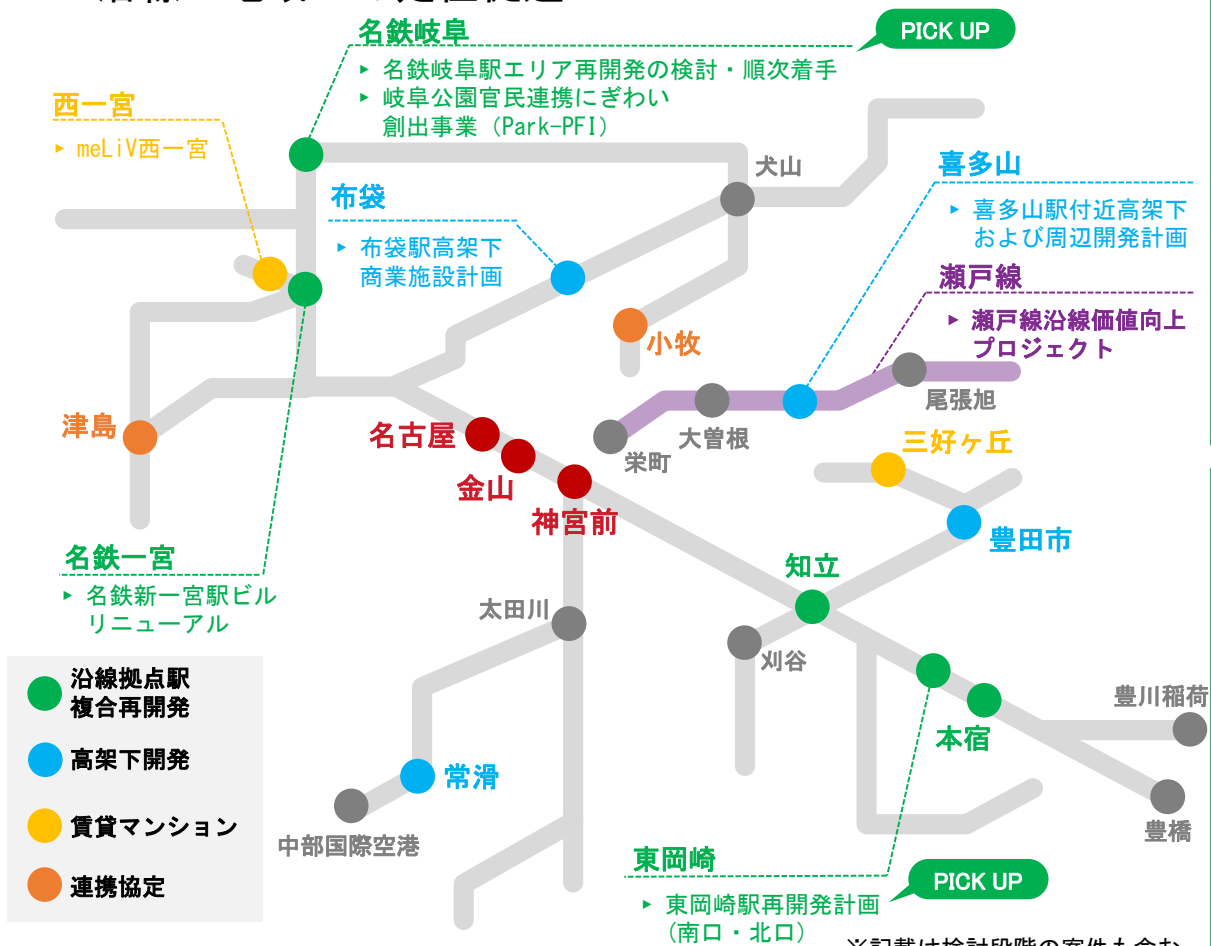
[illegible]

名鉄岐阜
PICK UP
▸ 名鉄岐阜駅エリア再開発の検討・順次着手
▸ 岐阜公園官民連携にぎわい創出事業（Park-PFI）

西一宮
▸ meLiV西一宮

犬山

布袋
▸ 布袋駅高架下商業施設計画

喜多山
▸ 喜多山駅付近高架下および周辺開発計画

瀬戸線
▸ 瀬戸線沿線価値向上プロジェクト

小牧

尾張旭

大曽根

栄町

津島

名古屋

金山

神宮前

三好ヶ丘

豊田市

名鉄一宮
▸ 名鉄新一宮駅ビルリニューアル

知立

太田川

刈谷

沿線拠点駅複合再開発

高架下開発

賃貸マンション

連携協定

豊川稲荷

本宿

常滑

中部国際空港

豊橋

東岡崎
PICK UP
▸ 東岡崎駅再開発計画（南口・北口）

※記載は検討段階の案件も含む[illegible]